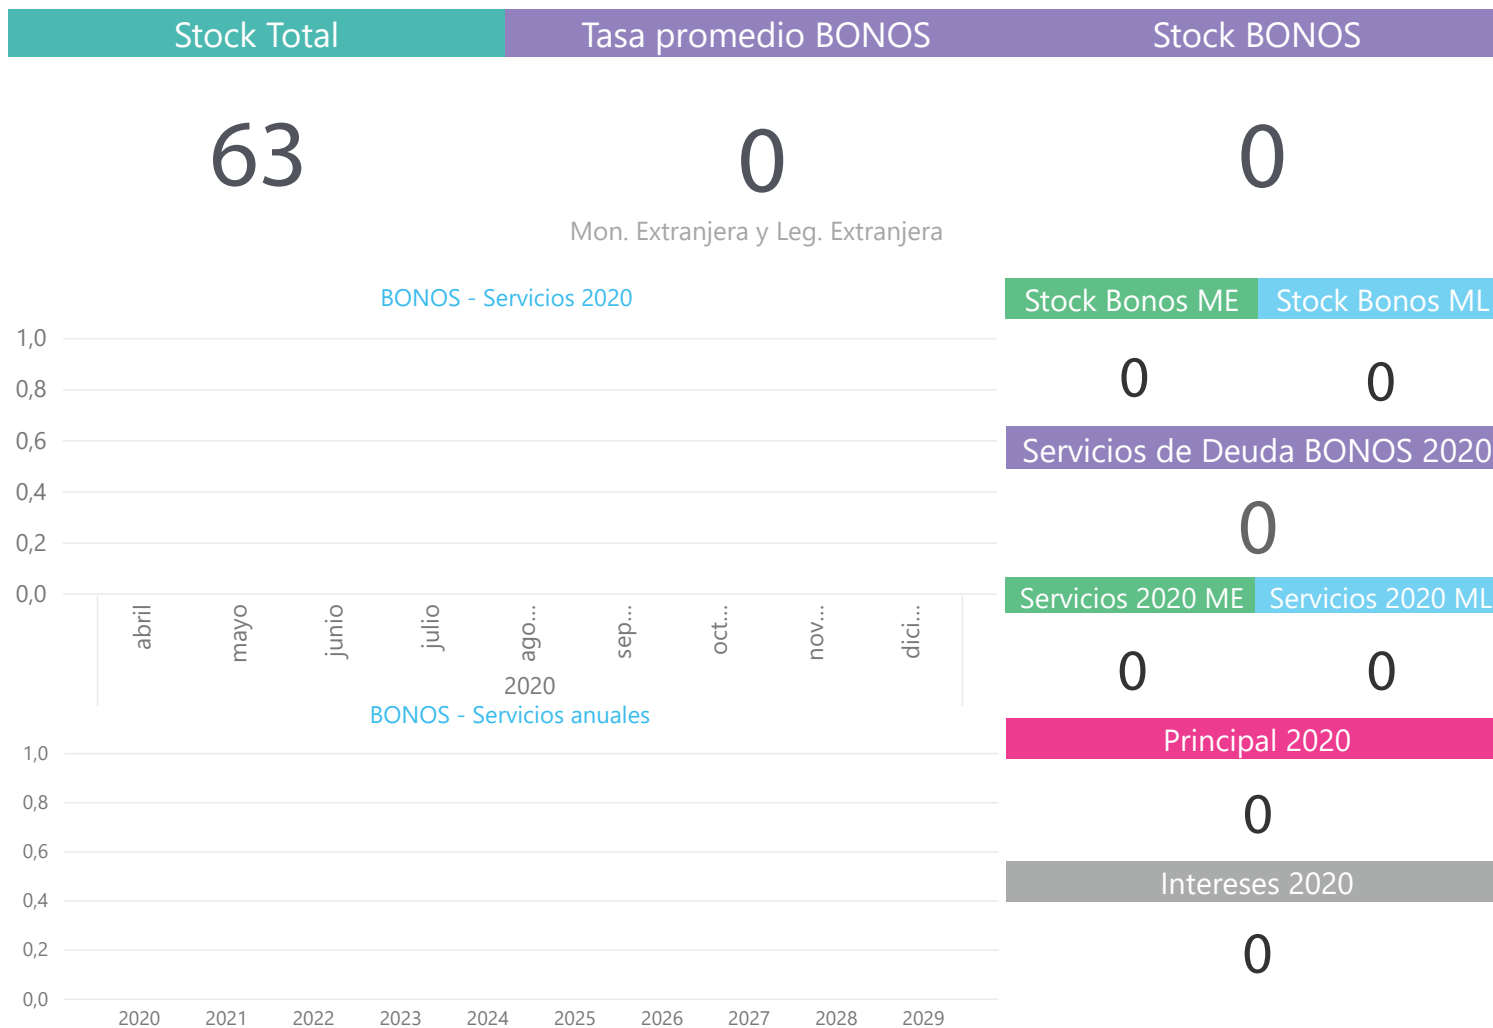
Stock Total

63

Tasa promedio BONOS

0

Mon. Extranjera y Leg. Extranjera

Stock BONOS

0

BONOS - Servicios 2020

1,0
0,8
0,6
0,4
0,2
0,0

abril
mayo
junio
julio
ago...
sep...
oct...
nov...
dici...

2020

Stock Bonos ME

0

Stock Bonos ML

0

Servicios de Deuda BONOS 2020

0

Servicios 2020 ME

0

Servicios 2020 ML

0

BONOS - Servicios anuales

1,0
0,8
0,6
0,4
0,2
0,0

2020
2021
2022
2023
2024
2025
2026
2027
2028
2029

Principal 2020

0

Intereses 2020

0